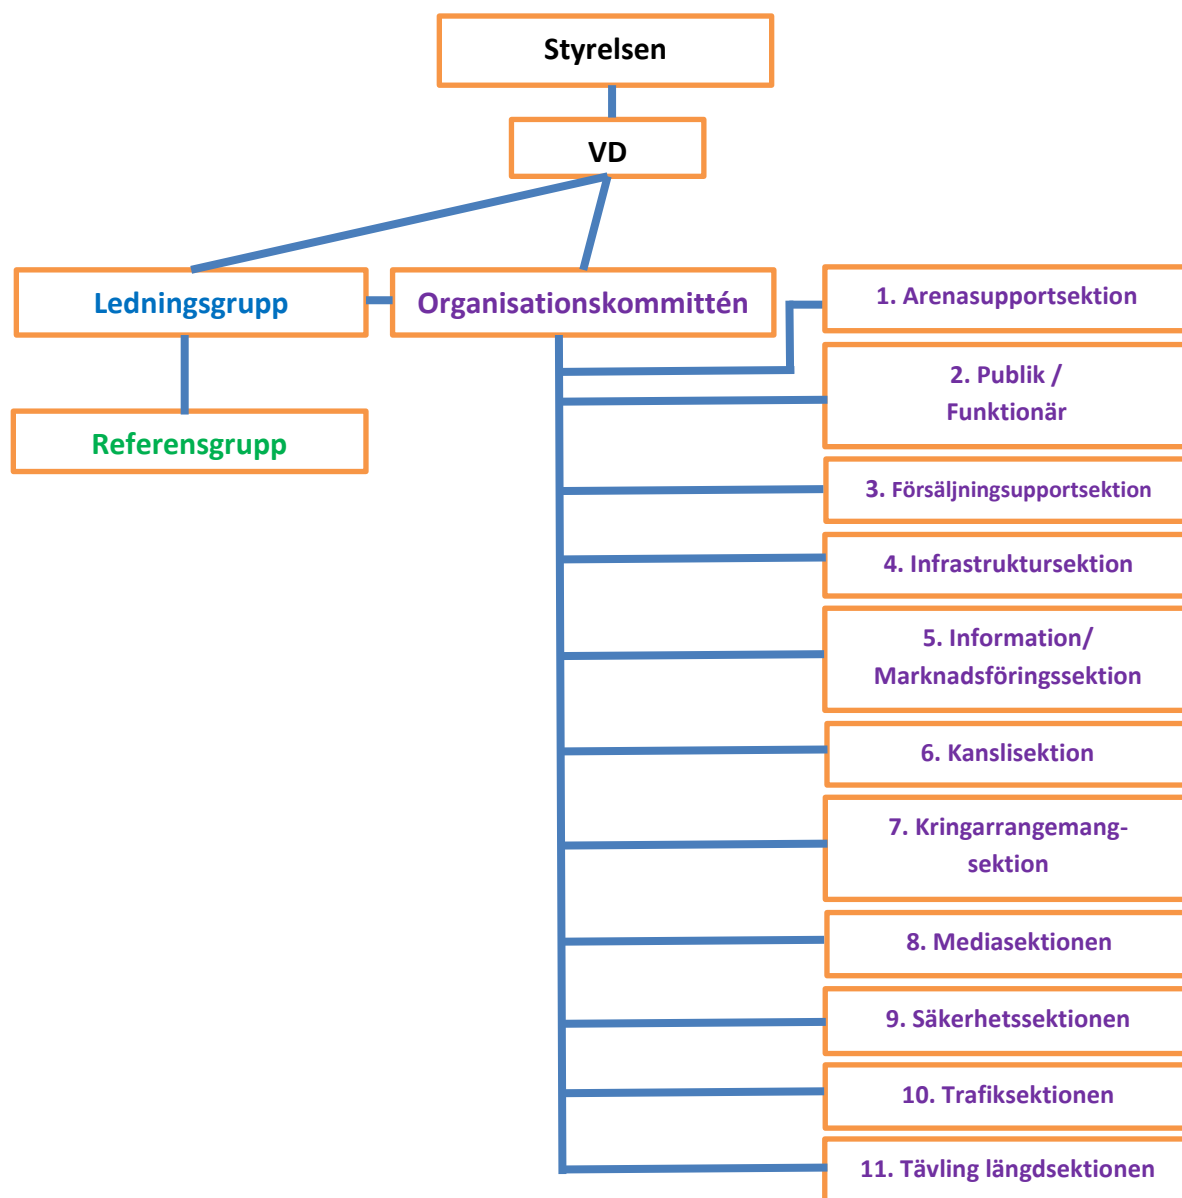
Styrelsen

VD

Ledningsgrupp

Organisationskommittén

Referensgrupp

1. Arenasupportsektion

2. Publik / Funktionär

3. Försäljningsupportsektion

4. Infrastruktursektion

5. Information/ Marknadsföringssektion

6. Kanslisektion

7. Kringarrangemang-sektion

8. Mediasektionen

9. Säkerhetssektionen

10. Trafiksektionen

11. Tävling längdsektionen